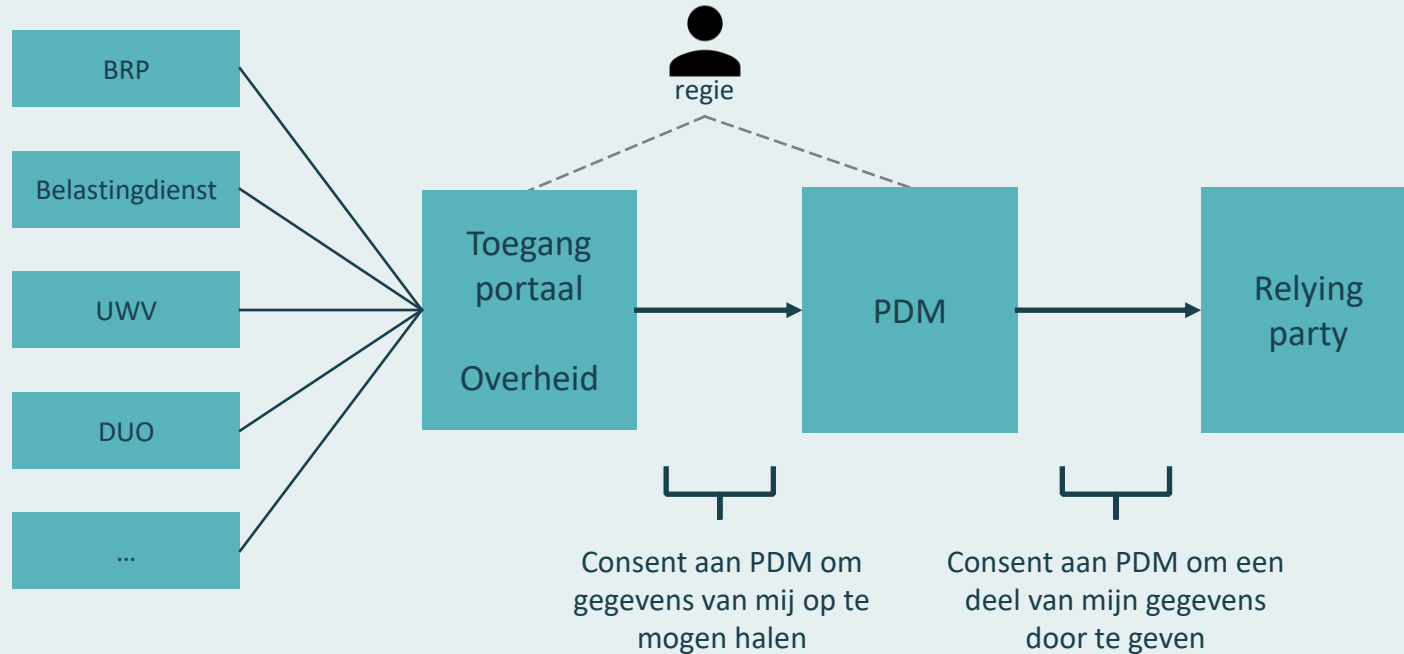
BRP

Belastingdienst

UWV

DUO

…

regie

Toegang portaal

Overheid

PDM

Relying party

Consent aan PDM om gegevens van mij op te mogen halen

Consent aan PDM om een deel van mijn gegevens door te geven